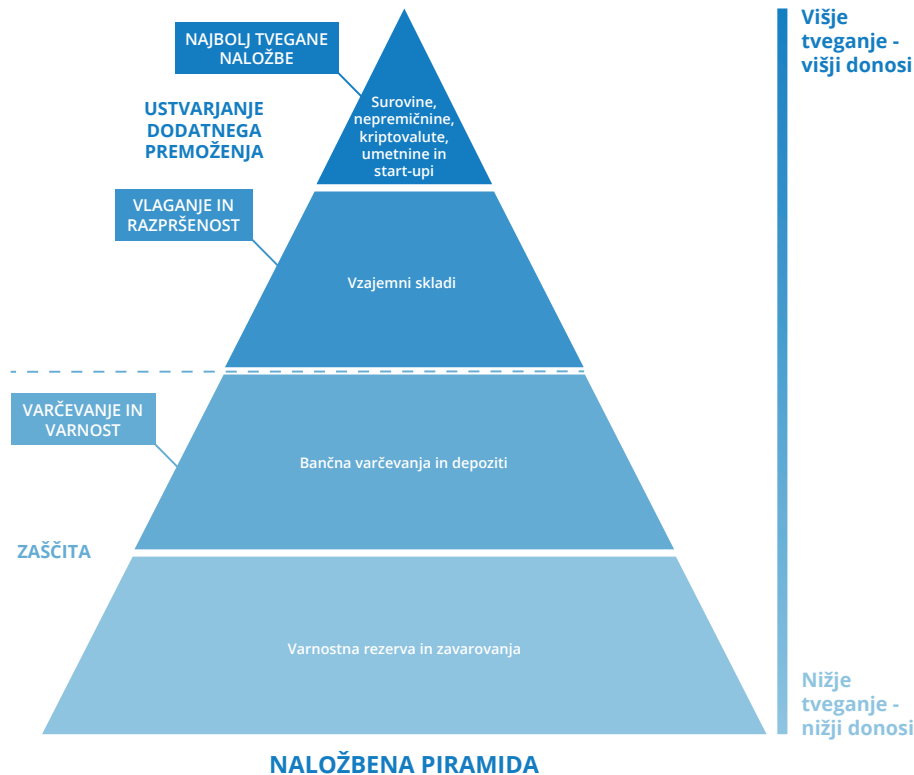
NAJBOLJ TVEGANE NALOŽBE

USTVARJANJE DODATNEGA PREMOŽENJA

Surovine, nepremičnine, kriptovalute, umetnine in start-upi

VLAGANJE IN RAZPRŠENOST

Vzajemni skladi

VARČEVANJE IN VARNOST

Bančna varčevanja in depoziti

ZAŠČITA

Varnostna rezerva in zavarovanja

Višje tveganje - višji donosi

Nižje tveganje - nižji donosi

NALOŽBENA PIRAMIDA